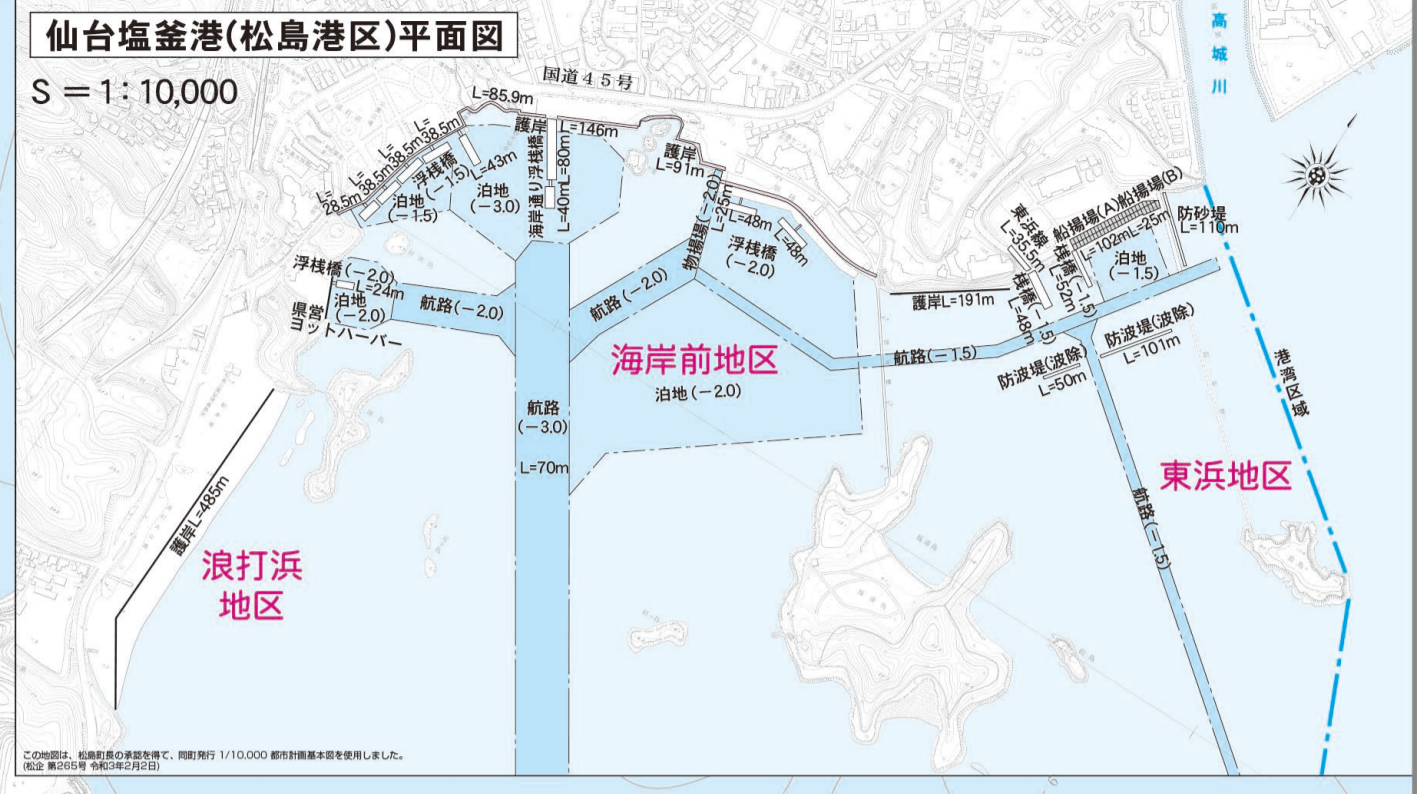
仙台塩釜港(松島港区)平面図

S ＝1：10,000

国道４５号

高城川

L=85.9m

護岸

L=146m

護岸 L=91m

L=28.5m

L=38.5m

L=38.5m

L=38.5m

浮桟橋(－1.5)

泊地(－1.5)

L=43m

泊地(－3.0)

海岸通り浮桟橋

L=40m

L=80m

物揚場(－2.0)

L=25m

L=48m

浮桟橋(－2.0)

L=48m

東浜桟橋

L=35.5m

船揚場(A)

船揚場(B)

L=102m

L=25m

防砂堤 L=110m

桟橋(－1.5)

L=52m

泊地(－1.5)

桟橋(－1.5)

L=48m

護岸L=191m

浮桟橋(－2.0)

L=24m

泊地(－2.0)

県営ヨットハーバー

航路(－2.0)

航路(－2.0)

海岸前地区

泊地(－2.0)

航路(－1.5)

防波堤(波除) L=50m

防波堤(波除) L=101m

港湾区域

航路(－3.0)

L=70m

東浜地区

航路(－1.5)

護岸L=485m

浪打浜地区

この地図は、松島町長の承認を得て、同町発行 1/10,000 都市計画基本図を使用しました。(松企 第265号 令和3年2月2日)